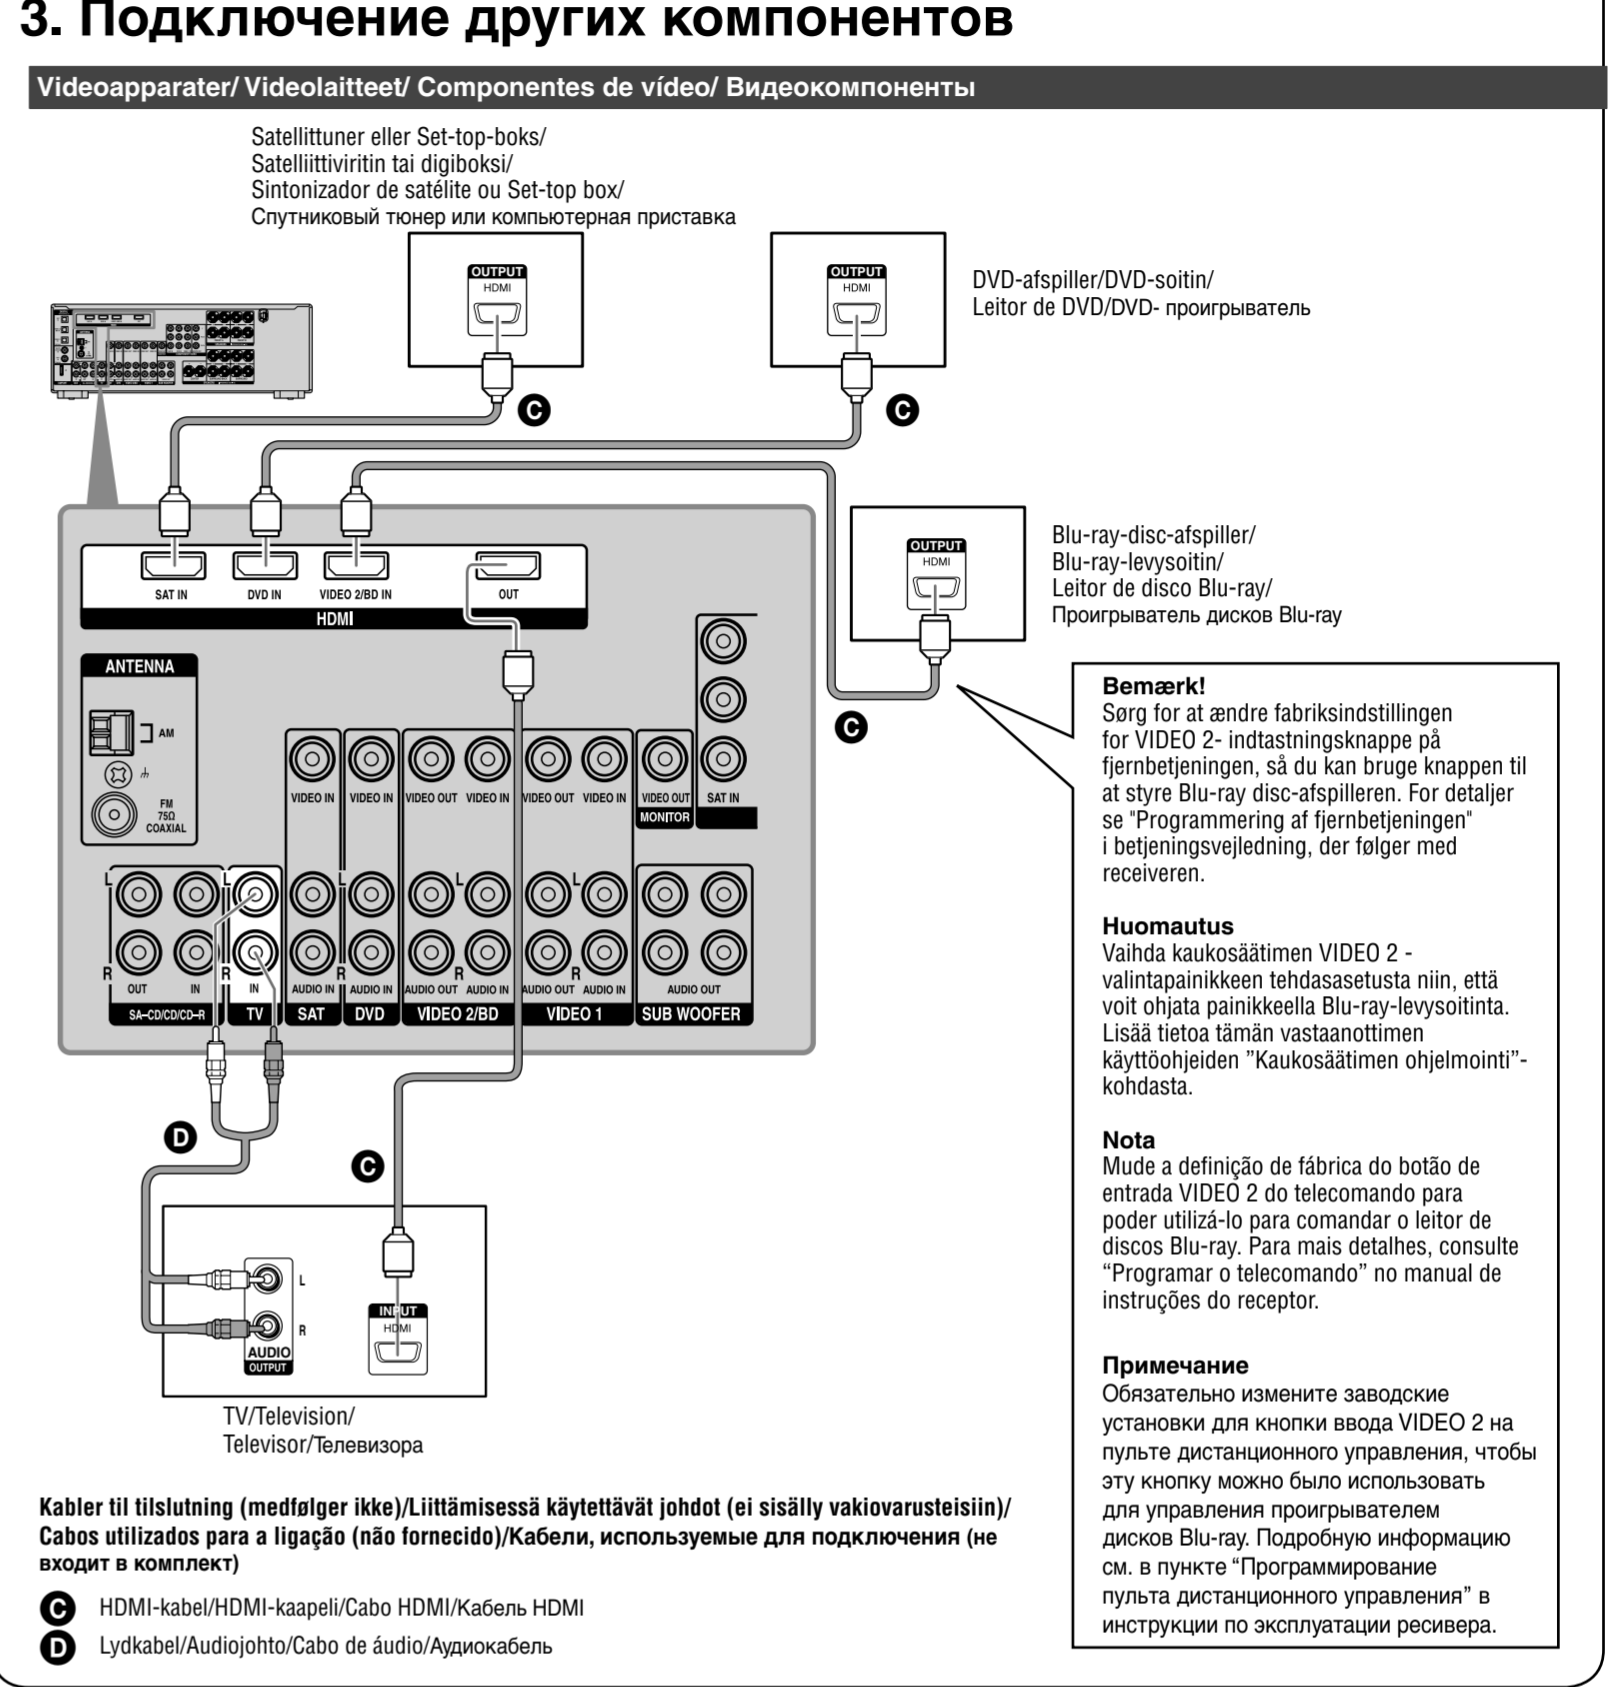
3. Подключение других компонентов

Videoapparater/ Videolaitteet/ Componentes de vídeo/ Видеокомпоненты

Satellittuner eller Set-top-boks/
Satelliittiviritin tai digiboksi/
Sintonizador de satélite ou Set-top box/
Спутниковый тюнер или компьютерная приставка

OUTPUT
HDMI

OUTPUT
HDMI

DVD-afspiller/DVD-soitin/
Leitor de DVD/DVD- проигрыватель

C

C

OUTPUT
HDMI

Blu-ray-disc-afspiller/
Blu-ray-levysoitin/
Leitor de disco Blu-ray/
Проигрыватель дисков Blu-ray

SAT IN DVD IN VIDEO 2/BD IN OUT
HDMI

ANTENNA
AM
FM 75Ω COAXIAL

C

VIDEO IN VIDEO IN VIDEO OUT VIDEO IN VIDEO OUT VIDEO IN VIDEO OUT MONITOR SAT IN

L R OUT IN SA-CD/CD/CD-R
L R IN TV
L R AUDIO IN SAT
AUDIO IN DVD
L R AUDIO OUT AUDIO IN VIDEO 2/BD
L R AUDIO OUT AUDIO IN VIDEO 1
AUDIO OUT SUB WOOFER

D

C

L
R
AUDIO
OUTPUT

INPUT
HDMI

TV/Television/
Televisor/Телевизора

Bemærk!
Sørg for at ændre fabriksindstillingen for VIDEO 2- indtastningsknappe på fjernbetjeningen, så du kan bruge knappen til at styre Blu-ray disc-afspilleren. For detaljer se "Programmering af fjernbetjeningen" i betjeningsvejledning, der følger med receiveren.

Huomautus
Vaihda kaukosäätimen VIDEO 2 -valintapainikkeen tehdasasetusta niin, että voit ohjata painikkeella Blu-ray-levysoitinta. Lisää tietoa tämän vastaanottimen käyttöohjeiden ”Kaukosäätimen ohjelmointi”-kohdasta.

Nota
Mude a definição de fábrica do botão de entrada VIDEO 2 do telecomando para poder utilizá-lo para comandar o leitor de discos Blu-ray. Para mais detalhes, consulte “Programar o telecomando” no manual de instruções do receptor.

Примечание
Обязательно измените заводские установки для кнопки ввода VIDEO 2 на пульте дистанционного управления, чтобы эту кнопку можно было использовать для управления проигрывателем дисков Blu-ray. Подробную информацию см. в пункте “Программирование пульта дистанционного управления” в инструкции по эксплуатации ресивера.

Kabler til tilslutning (medfølger ikke)/Liittämisessä käytettävät johdot (ei sisälly vakiovarusteisiin)/ Cabos utilizados para a ligação (não fornecido)/Кабели, используемые для подключения (не входит в комплект)

C HDMI-kabel/HDMI-kaapeli/Cabo HDMI/Кабель HDMI
D Lydkabel/Audiojohto/Cabo de áudio/Аудиокабель